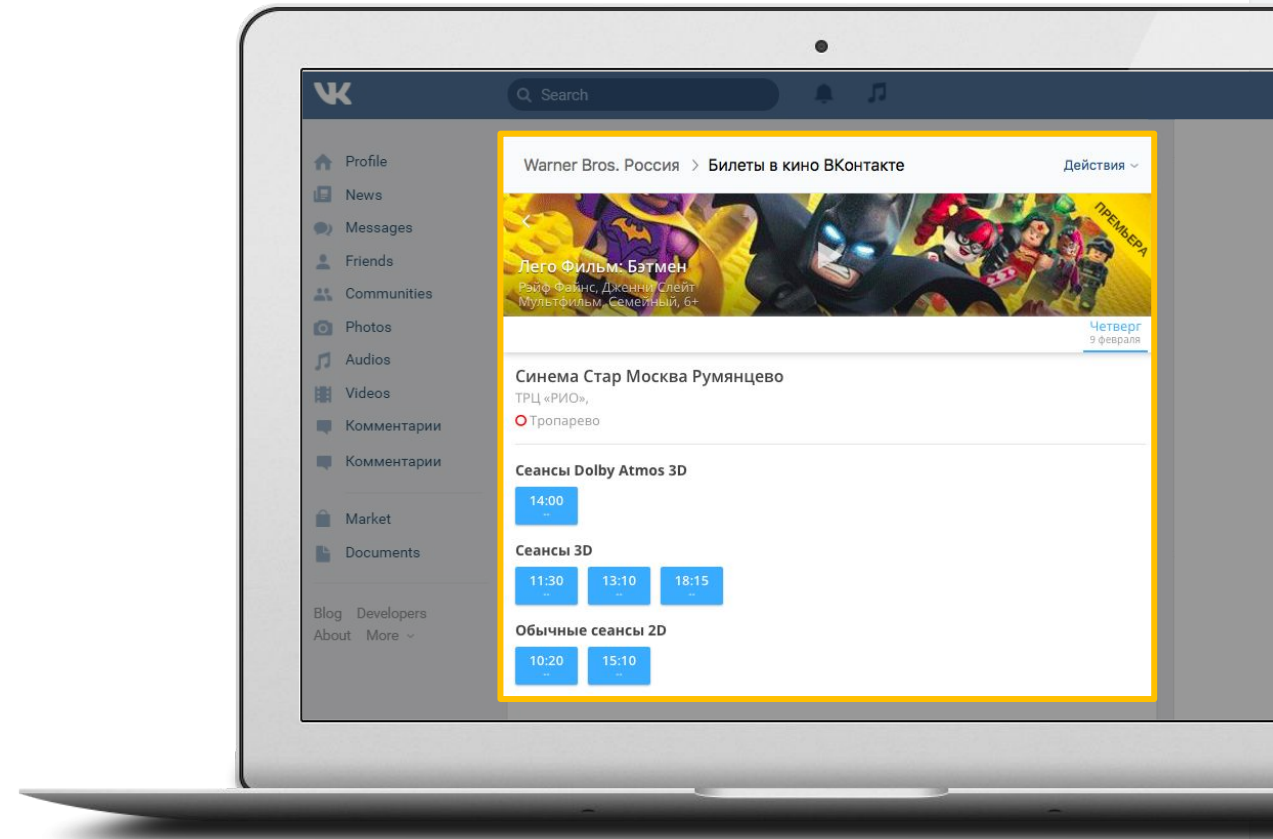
VK

Search

Profile
News
Messages
Friends
Communities
Photos
Audios
Videos
Комментарии
Комментарии

Market
Documents

Blog Developers
About More

Warner Bros. Россия > Билеты в кино ВКонтакте

Действия

ПРЕМЬЕРА

Лего Фильм: Бэтмен
Рэйф Файнс, Дженни Слейт
Мультфильм, Семейный, 6+

Четверг
9 февраля

Синема Стар Москва Румянцево
ТРЦ «РИО»,
Тропарево

Сеансы Dolby Atmos 3D
14:00

Сеансы 3D
11:30 13:10 18:15

Обычные сеансы 2D
10:20 15:10